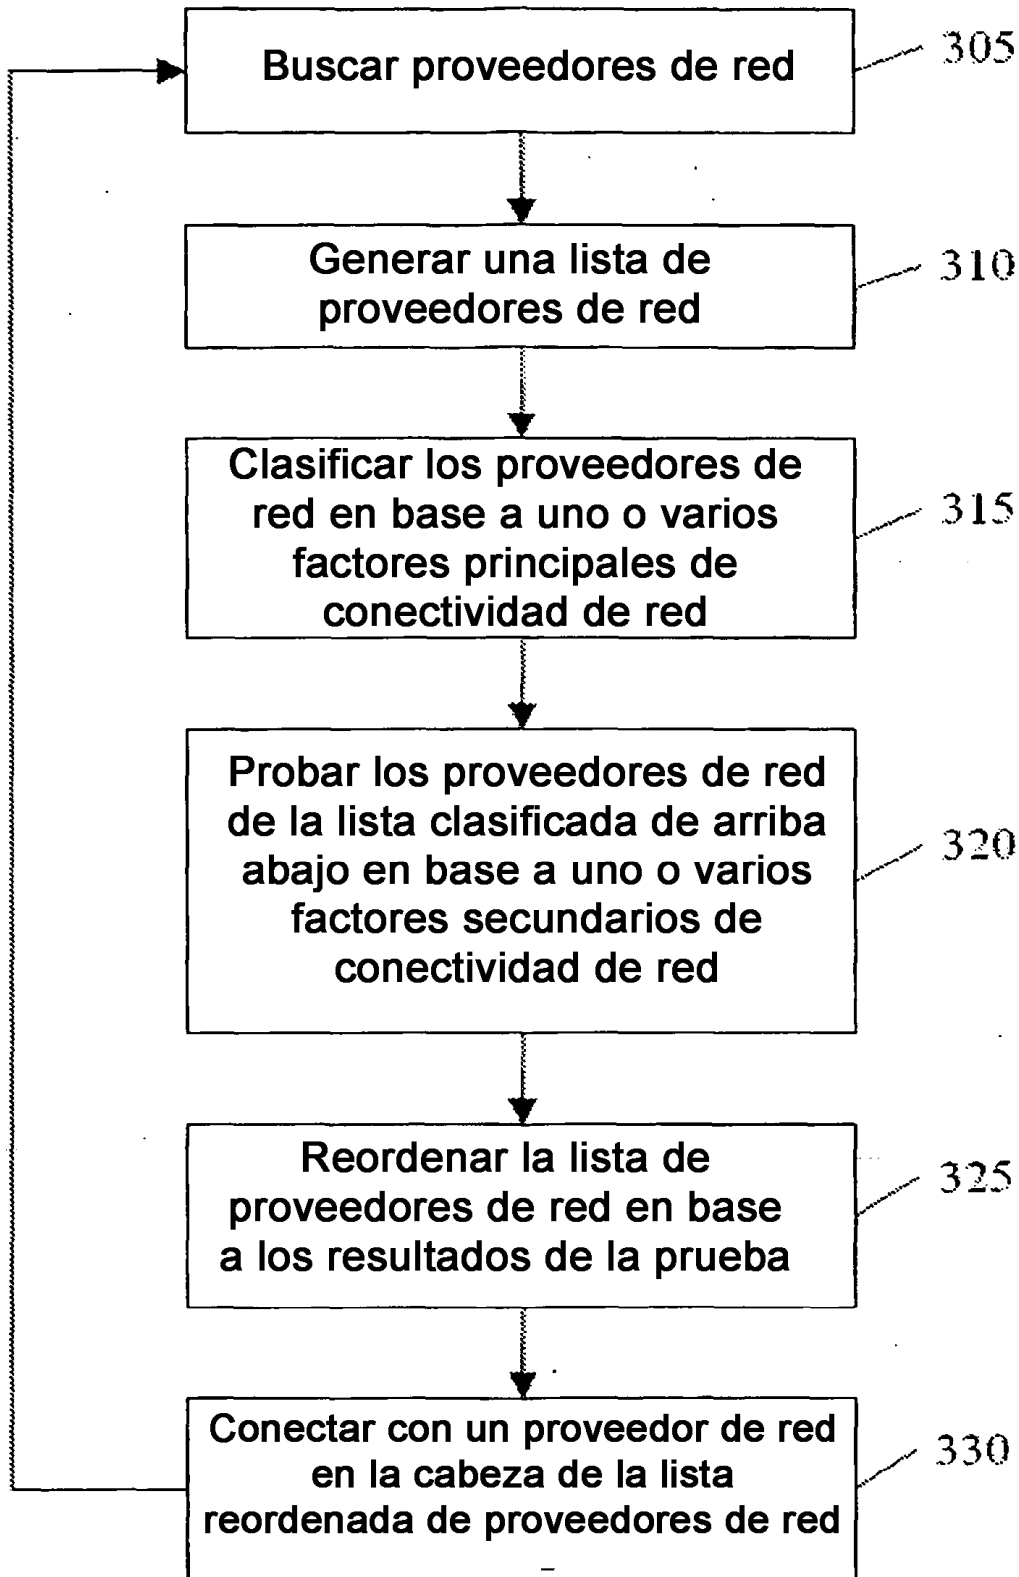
Buscar proveedores de red
305

Generar una lista de proveedores de red
310

Clasificar los proveedores de red en base a uno o varios factores principales de conectividad de red
315

Probar los proveedores de red de la lista clasificada de arriba abajo en base a uno o varios factores secundarios de conectividad de red
320

Reordenar la lista de proveedores de red en base a los resultados de la prueba
325

Conectar con un proveedor de red en la cabeza de la lista reordenada de proveedores de red
330